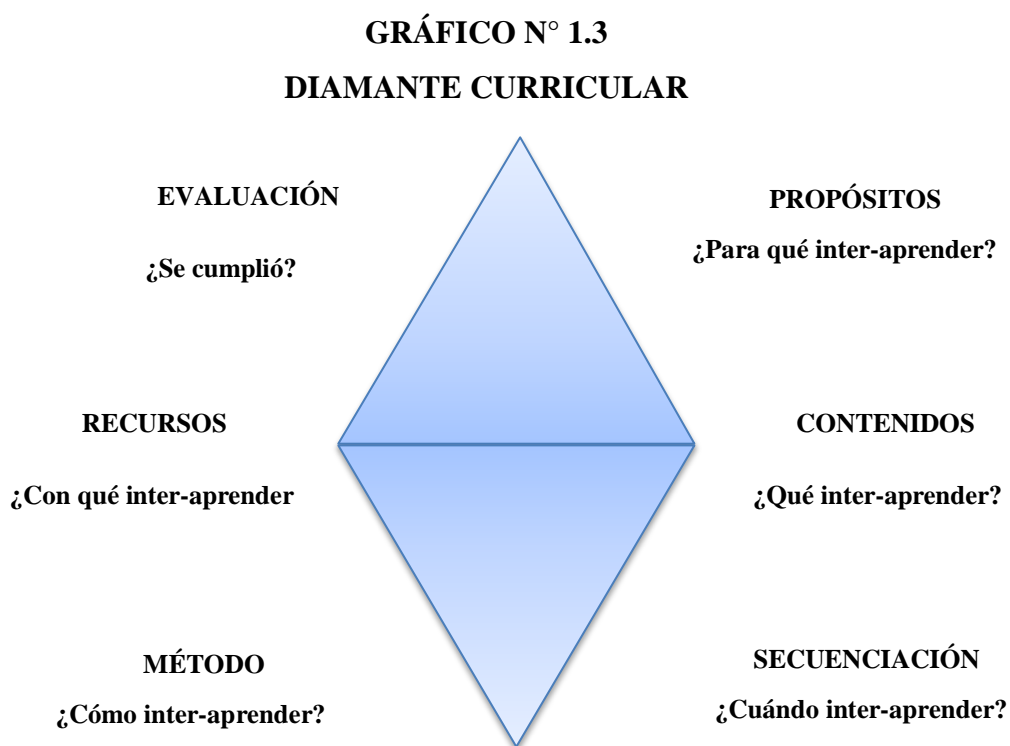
GRÁFICO N° 1.3
DIAMANTE CURRICULAR

EVALUACIÓN

¿Se cumplió?

PROPÓSITOS

¿Para qué inter-aprender?

RECURSOS

¿Con qué inter-aprender

CONTENIDOS

¿Qué inter-aprender?

MÉTODO

¿Cómo inter-aprender?

SECUENCIACIÓN

¿Cuándo inter-aprender?